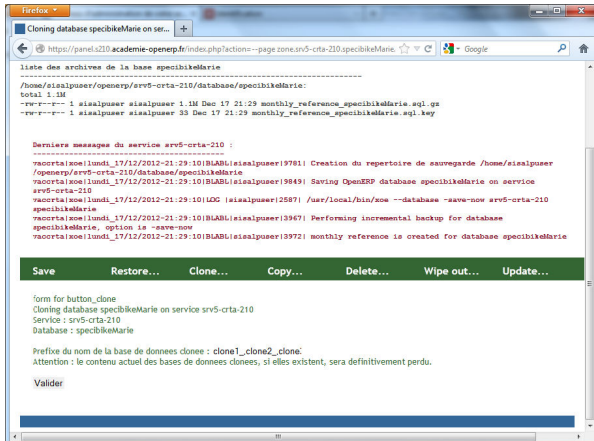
Firefox
Cloning database specibikeMarie on ser... +
https://panel.s210.academie-openerp.fr/index.php?action=--page zone.srv5-crta-210.specibikeMarie.
Google

liste des archives de la base specibikeMarie
--------------------------------------------------------------------------------
/home/sisalpuser/openerp/srv5-crta-210/database/specibikeMarie:
total 1.1M
-rw-r--r-- 1 sisalpuser sisalpuser 1.1M Dec 17 21:29 monthly_reference_specibikeMarie.sql.gz
-rw-r--r-- 1 sisalpuser sisalpuser 33 Dec 17 21:29 monthly_reference_specibikeMarie.sql.key

Derniers messages du service srv5-crta-210 :
--------------------------------------------------
vacorta|xoe|lundi_17/12/2012-21:29:10|BLABL|sisalpuser|9781| Creation du repertoire de sauvegarde /home/sisalpuser/openerp/srv5-crta-210/database/specibikeMarie
vacorta|xoe|lundi_17/12/2012-21:29:10|BLABL|sisalpuser|9849| Saving OpenERP database specibikeMarie on service srv5-crta-210
vacorta|xoe|lundi_17/12/2012-21:29:10|LOG |sisalpuser|2587| /usr/local/bin/xoe --database -save-now srv5-crta-210 specibikeMarie
vacorta|xoe|lundi_17/12/2012-21:29:10|BLABL|sisalpuser|3967| Performing incremental backup for database specibikeMarie, option is -save-now
vacorta|xoe|lundi_17/12/2012-21:29:10|BLABL|sisalpuser|3972| monthly reference is created for database specibikeMarie

Save Restore... Clone... Copy... Delete... Wipe out... Update...

form for button_clone
Cloning database specibikeMarie on service srv5-crta-210
Service : srv5-crta-210
Database : specibikeMarie

Prefixe du nom de la base de donnees clonee : clone1_,clone2_,clone3
Attention : le contenu actuel des bases de donnees clonees, si elles existent, sera definitivement perdu.

Valider